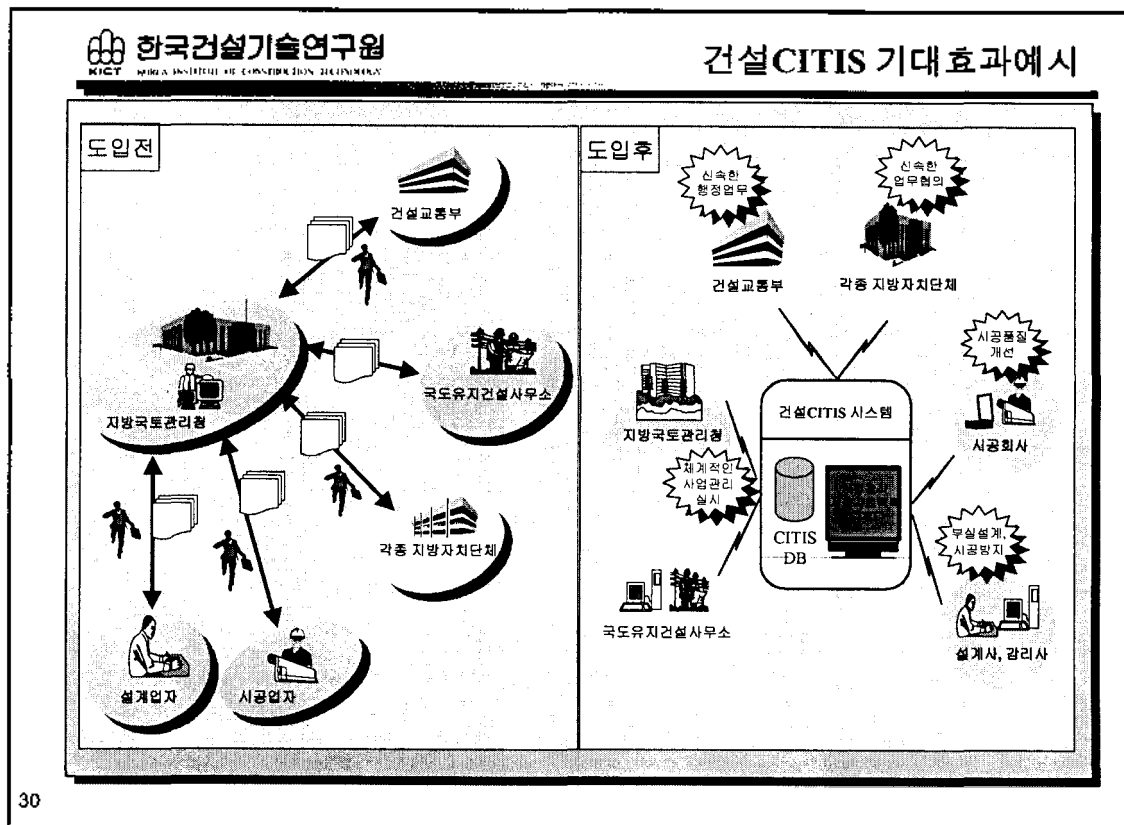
한국건설기술연구원
KICT KOREA INSTITUTE OF CONSTRUCTION TECHNOLOGY

건설CITIS 기대효과예시

도입전

건설교통부

지방국토관리청

국도유지건설사무소

각종 지방자치단체

설계업자

시공업자

도입후

신속한 행정업무

신속한 업무협의

건설교통부

각종 지방자치단체

시공품질 개선

건설CITIS 시스템

지방국토관리청

시공회사

체계적인 사업관리 실시

CITIS DB

부실설계, 시공방지

국도유지건설사무소

설계사, 감리사

30